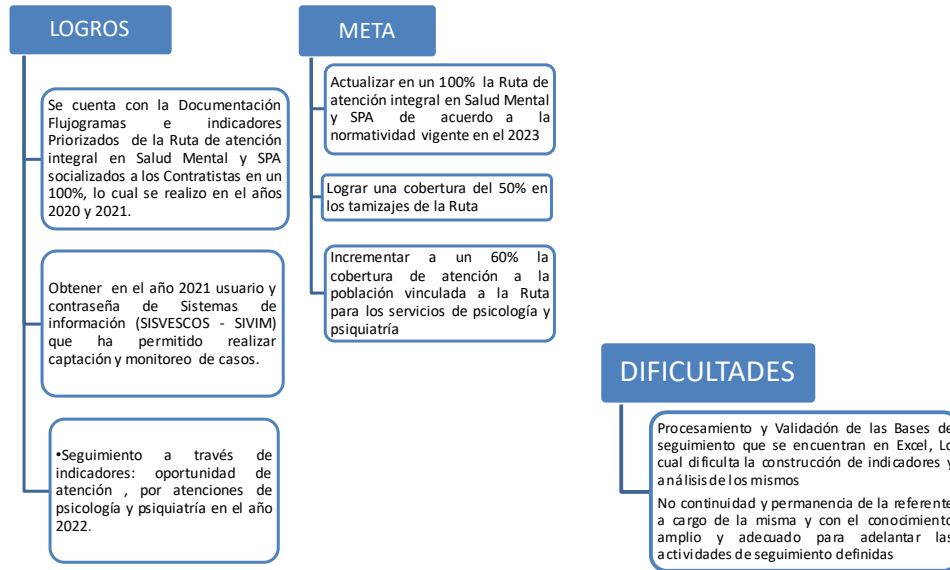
LOGROS

Se cuenta con la Documentación Flujogramas e indicadores Priorizados de la Ruta de atención integral en Salud Mental y SPA socializados a los Contratistas en un 100%, lo cual se realizo en el años 2020 y 2021.

Obtener en el año 2021 usuario y contraseña de Sistemas de información (SISVESCOS - SIVIM) que ha permitido realizar captación y monitoreo de casos.

•Seguimiento a través de indicadores: oportunidad de atención , por atenciones de psicología y psiquiatría en el año 2022.

META

Actualizar en un 100% la Ruta de atención integral en Salud Mental y SPA de acuerdo a la normatividad vigente en el 2023

Lograr una cobertura del 50% en los tamizajes de la Ruta

Incrementar a un 60% la cobertura de atención a la población vinculada a la Ruta para los servicios de psicología y psiquiatría

DIFICULTADES

Procesamiento y Validación de las Bases de seguimiento que se encuentran en Excel, Lo cual dificulta la construcción de indicadores y análisis de los mismos

No continuidad y permanencia de la referente a cargo de la misma y con el conocimiento amplio y adecuado para adelantar las actividades de seguimiento definidas